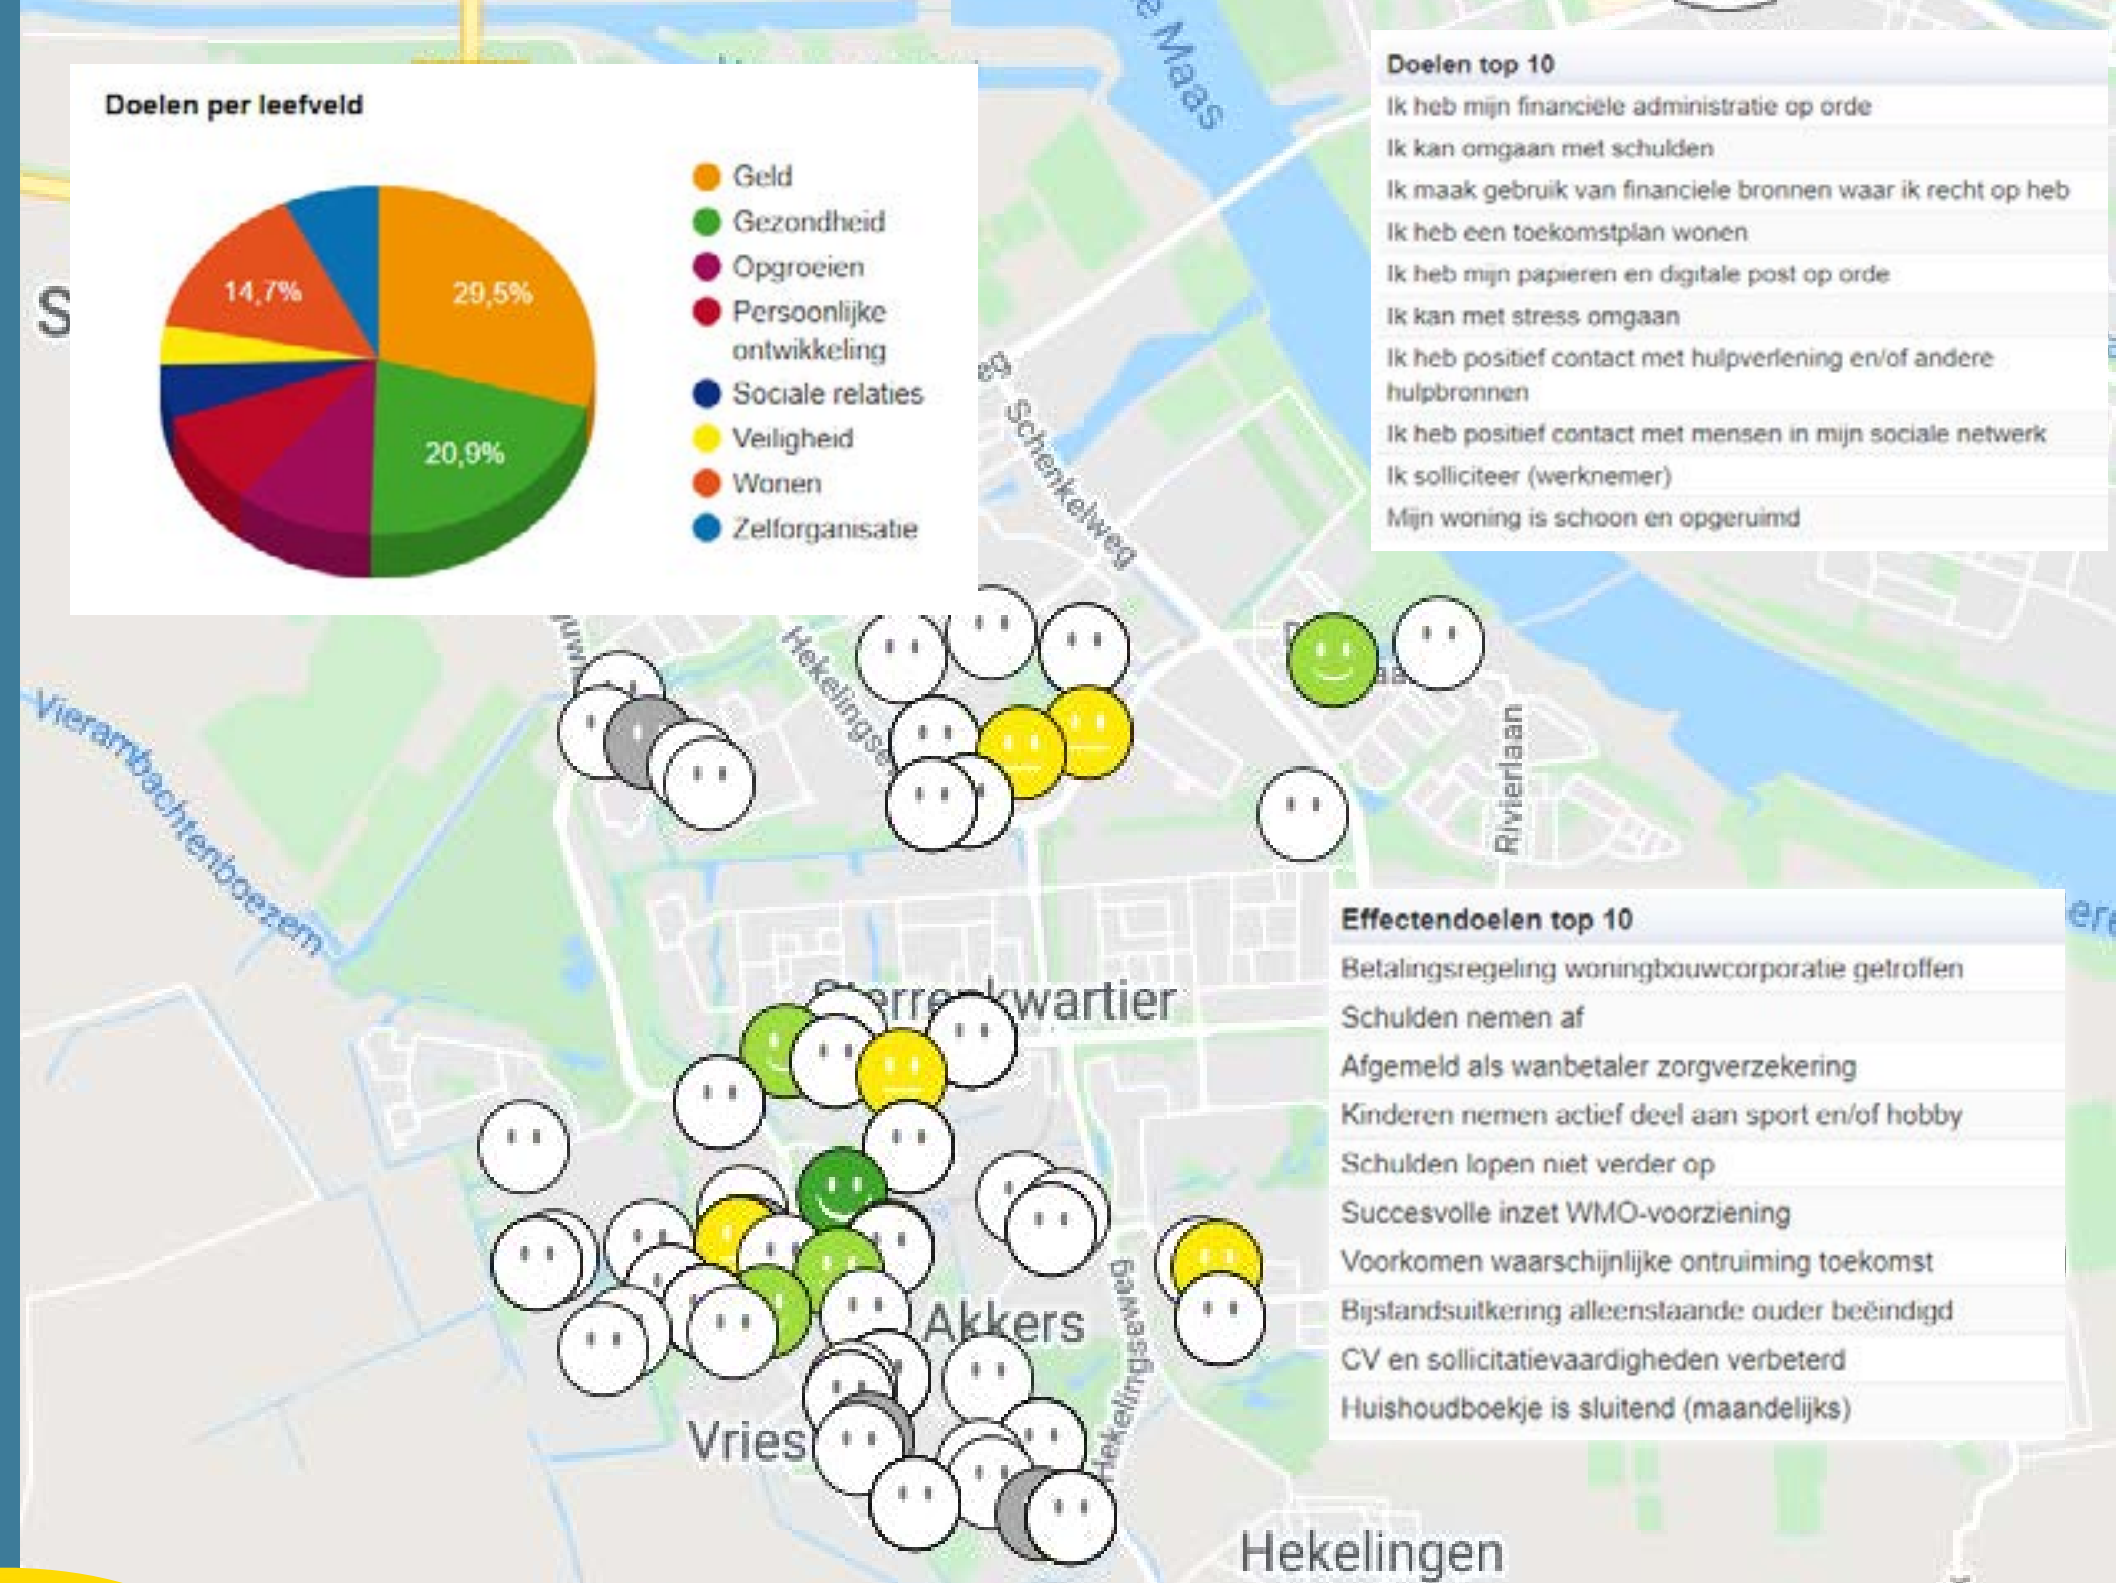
Doelen per leefveld

14,7%
29,5%
20,9%

Geld
Gezondheid
Opgroeien
Persoonlijke ontwikkeling
Sociale relaties
Veiligheid
Wonen
Zelforganisatie

Doelen top 10

Ik heb mijn financiële administratie op orde
Ik kan omgaan met schulden
Ik maak gebruik van financiele bronnen waar ik recht op heb
Ik heb een toekomstplan wonen
Ik heb mijn papieren en digitale post op orde
Ik kan met stress omgaan
Ik heb positief contact met hulpverlening en/of andere hulpbronnen
Ik heb positief contact met mensen in mijn sociale netwerk
Ik solliciteer (werknemer)
Mijn woning is schoon en opgeruimd

Maas
Schenkelweg
Hekelingseweg
Vierambachtenboezem
Rivierlaan
Sterrenkwartier
Akkers
Vries
Hekelingseweg
Hekelingen

Effectendoelen top 10

Betalingsregeling woningbouwcorporatie getroffen
Schulden nemen af
Afgemeld als wanbetaler zorgverzekering
Kinderen nemen actief deel aan sport en/of hobby
Schulden lopen niet verder op
Succesvolle inzet WMO-voorziening
Voorkomen waarschijnlijke ontruiming toekomst
Bijstandsuitkering alleenstaande ouder beëindigd
CV en sollicitatievaardigheden verbeterd
Huishoudboekje is sluitend (maandelijks)